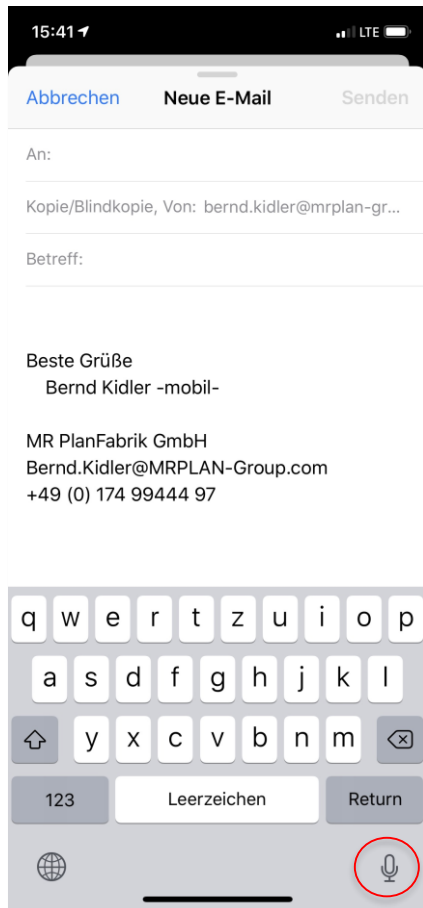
15:41 LTE

Abbrechen Neue E-Mail Senden

An:

Kopie/Blindkopie, Von: bernd.kidler@mrplan-gr...

Betreff:

Beste Grüße
Bernd Kidler -mobil-

MR PlanFabrik GmbH
Bernd.Kidler@MRPLAN-Group.com
+49 (0) 174 99444 97

q w e r t z u i o p
a s d f g h j k l
y x c v b n m
123 Leerzeichen Return